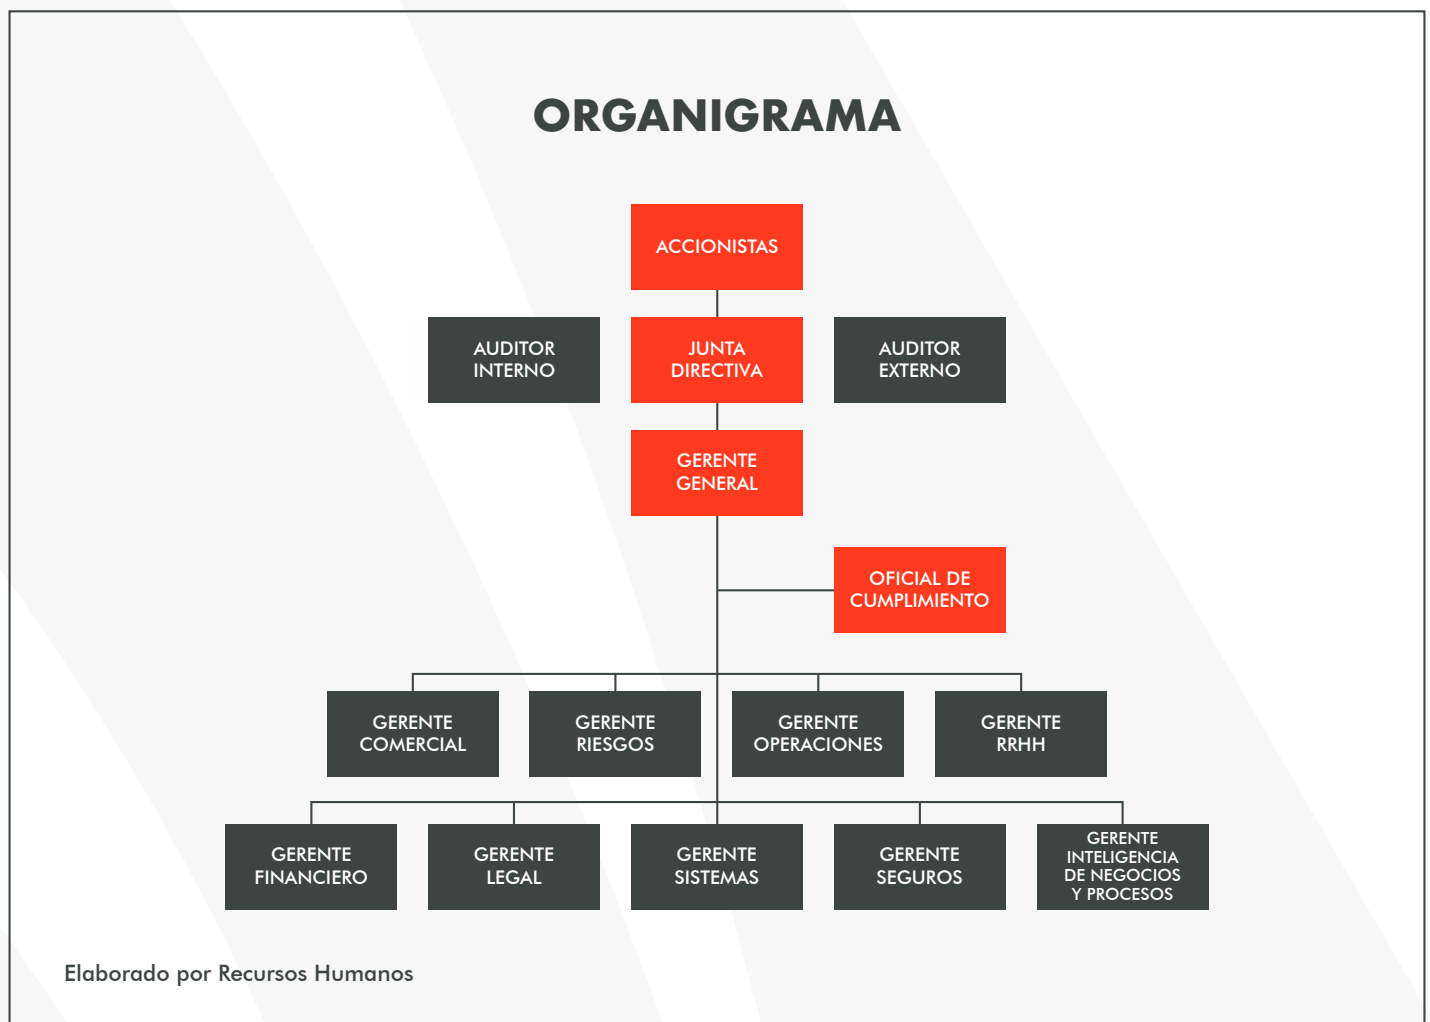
ORGANIGRAMA

ACCIONISTAS

AUDITOR INTERNO

JUNTA DIRECTIVA

AUDITOR EXTERNO

GERENTE GENERAL

OFICIAL DE CUMPLIMIENTO

GERENTE COMERCIAL

GERENTE RIESGOS

GERENTE OPERACIONES

GERENTE RRHH

GERENTE FINANCIERO

GERENTE LEGAL

GERENTE SISTEMAS

GERENTE SEGUROS

GERENTE INTELIGENCIA DE NEGOCIOS Y PROCESOS

Elaborado por Recursos Humanos